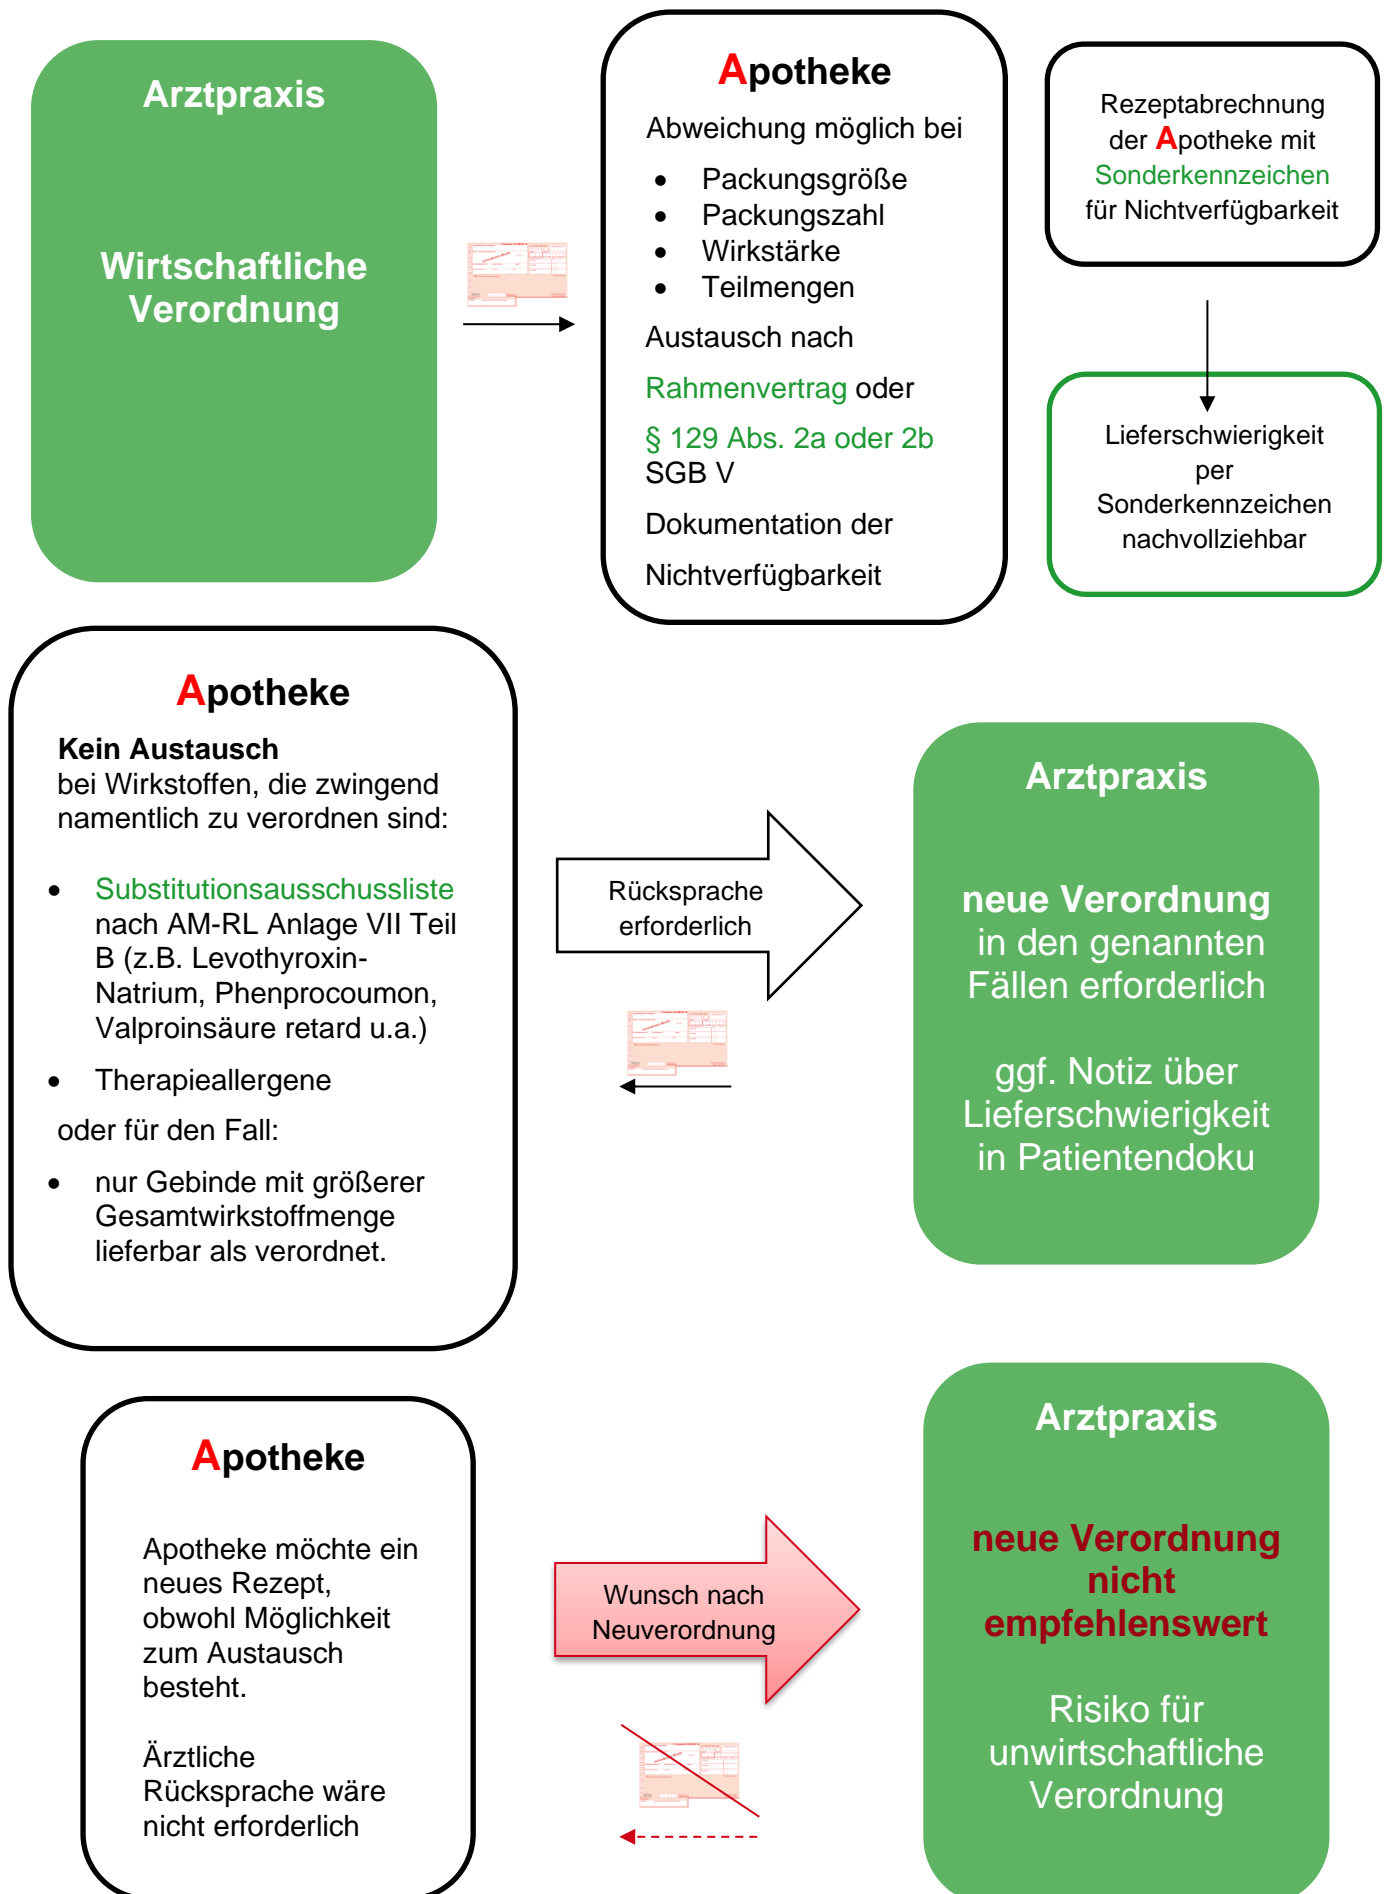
Arztpraxis

Wirtschaftliche Verordnung

Apotheke

Abweichung möglich bei

- Packungsgröße
- Packungszahl
- Wirkstärke
- Teilmengen

Austausch nach

Rahmenvertrag oder

§ 129 Abs. 2a oder 2b SGB V

Dokumentation der

Nichtverfügbarkeit

Rezeptabrechnung der Apotheke mit Sonderkennzeichen für Nichtverfügbarkeit

Lieferschwierigkeit per Sonderkennzeichen nachvollziehbar

Apotheke

Kein Austausch
bei Wirkstoffen, die zwingend namentlich zu verordnen sind:

- Substitutionsausschussliste nach AM-RL Anlage VII Teil B (z.B. Levothyroxin-Natrium, Phenprocoumon, Valproinsäure retard u.a.)
- Therapieallergene

oder für den Fall:

- nur Gebinde mit größerer Gesamtwirkstoffmenge lieferbar als verordnet.

Rücksprache erforderlich

Arztpraxis

neue Verordnung in den genannten Fällen erforderlich

ggf. Notiz über Lieferschwierigkeit in Patientendoku

Apotheke

Apotheke möchte ein neues Rezept, obwohl Möglichkeit zum Austausch besteht.

Ärztliche Rücksprache wäre nicht erforderlich

Wunsch nach Neuverordnung

Arztpraxis

neue Verordnung nicht empfehlenswert

Risiko für unwirtschaftliche Verordnung